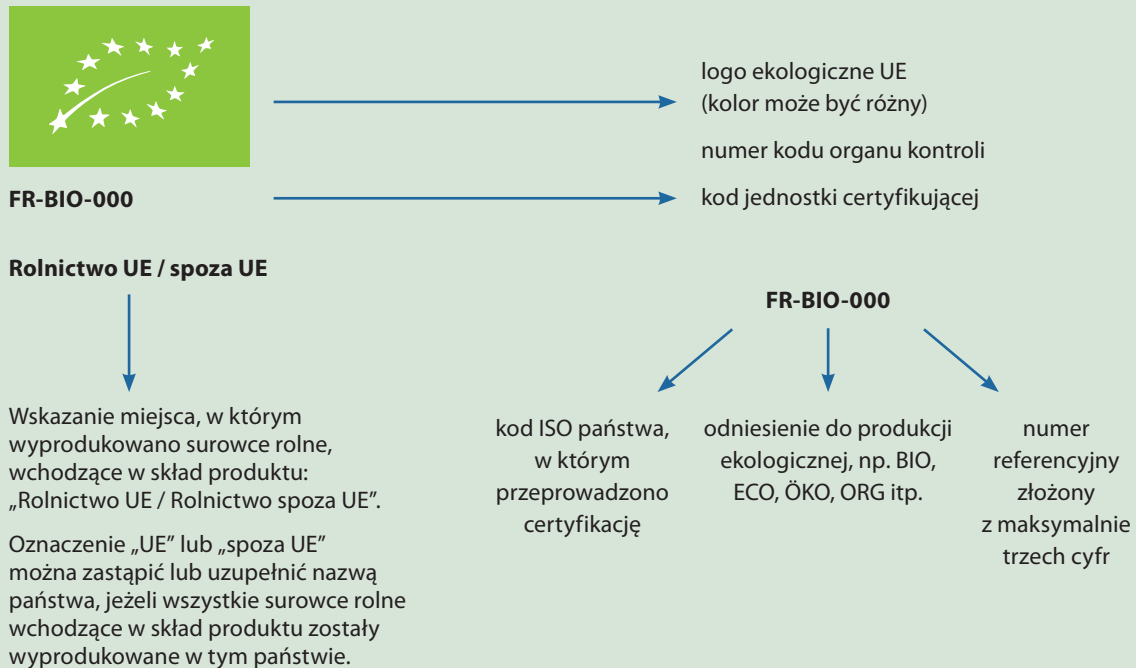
logo ekologiczne UE
(kolor może być różny)

numer kodu organu kontroli

FR-BIO-000

kod jednostki certyfikującej

Rolnictwo UE / spoza UE

Wskazanie miejsca, w którym wyprodukowano surowce rolne, wchodzące w skład produktu: „Rolnictwo UE / Rolnictwo spoza UE".

Oznaczenie „UE" lub „spoza UE" można zastąpić lub uzupełnić nazwą państwa, jeżeli wszystkie surowce rolne wchodzące w skład produktu zostały wyprodukowane w tym państwie.

FR-BIO-000

kod ISO państwa, w którym przeprowadzono certyfikację

odniesienie do produkcji ekologicznej, np. BIO, ECO, ÖKO, ORG itp.

numer referencyjny złożony z maksymalnie trzech cyfr